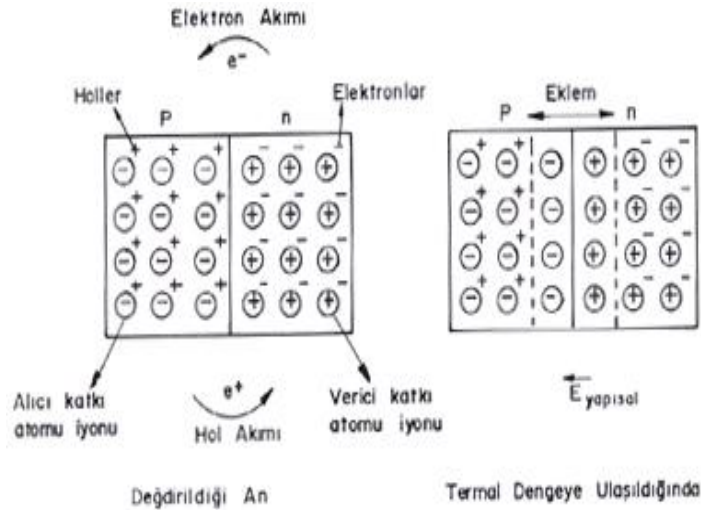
Elektron Akımı

$e^-$

Holler

P

n

Elektronlar

Alıcı katkı atomu iyonu

$e^+$

Hol Akımı

Verici katkı atomu iyonu

Değdirildiği An

P

Eklem

n

$\overleftarrow{E}_{yapısal}$

Termal Dengeye Ulaşıldığında